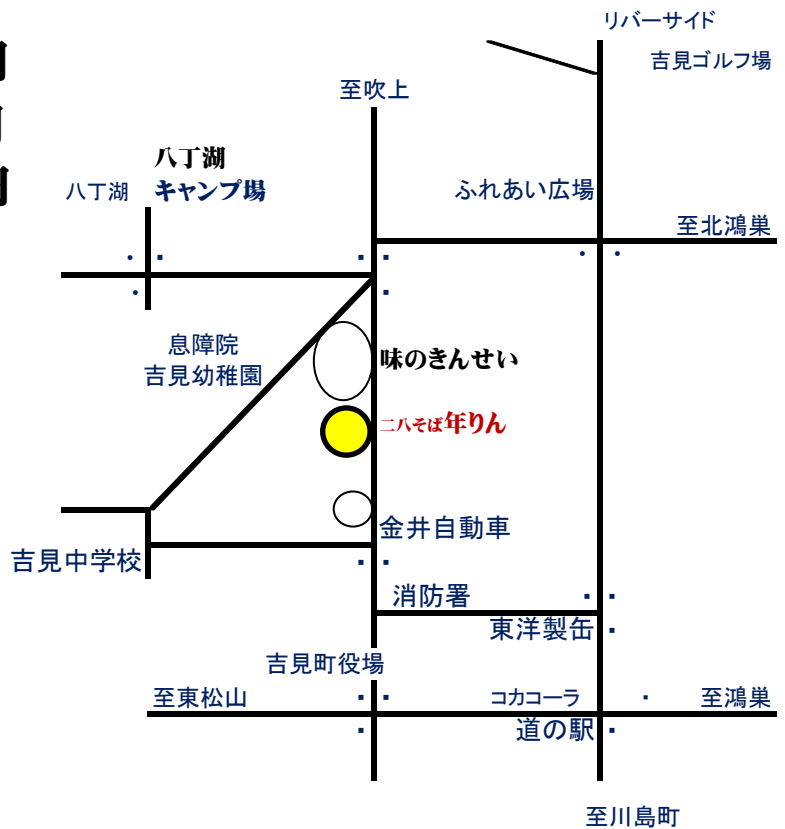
リバーサイド
吉見ゴルフ場
至吹上
八丁湖
八丁湖
キャンプ場
ふれあい広場
至北鴻巣
息障院
吉見幼稚園
味のきんせい
二八そば 年りん
金井自動車
吉見中学校
消防署
東洋製缶
吉見町役場
至東松山
コカコーラ
至鴻巣
道の駅
至川島町